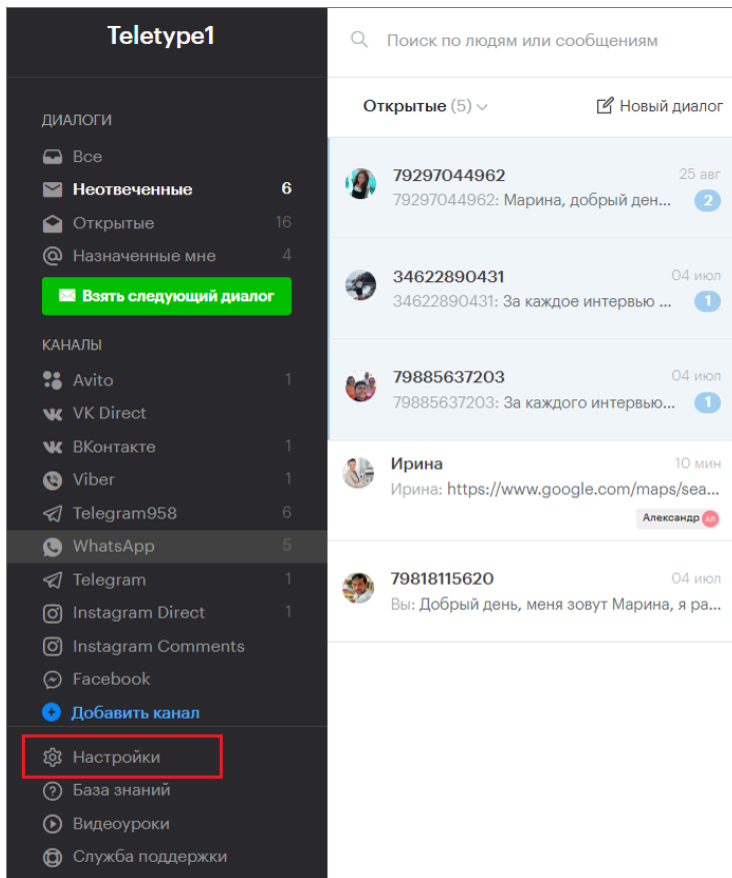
Teletype1

ДИАЛОГИ
Все
Неотвеченные 6
Открытые 16
Назначенные мне 4
Взять следующий диалог

КАНАЛЫ
Avito 1
VK Direct
ВКонтакте 1
Viber 1
Telegram958 6
WhatsApp 5
Telegram 1
Instagram Direct 1
Instagram Comments
Facebook
Добавить канал

Настройки
База знаний
Видеоуроки
Служба поддержки

Поиск по людям или сообщениям

Открытые (5)
Новый диалог

79297044962 25 авг
79297044962: Марина, добрый ден... 2

34622890431 04 июл
34622890431: За каждое интервью ... 1

79885637203 04 июл
79885637203: За каждого интервью... 1

Ирина 10 мин
Ирина: https://www.google.com/maps/sea...
Александр АЛ

79818115620 04 июл
Вы: Добрый день, меня зовут Марина, я ра...